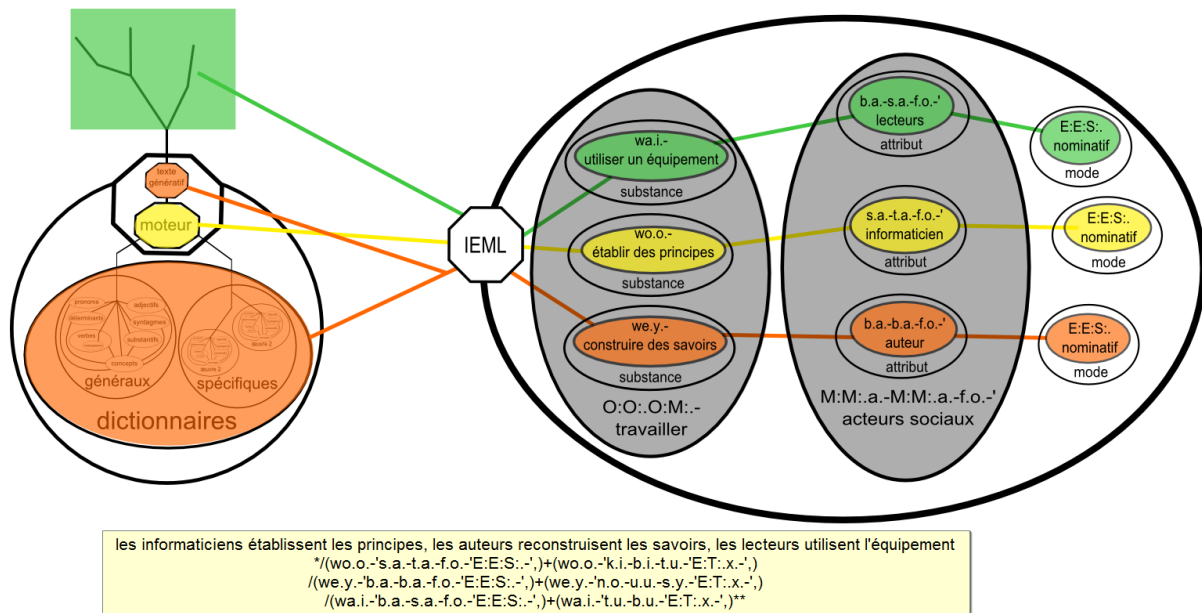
texte génératif

moteur

pronoms
adjectifs
déterminants
syntagmes
verbes
substantifs
concepts
généraux

œuvre 1
œuvre 2
œuvre 3
spécifiques

dictionnaires

IEML

wa.i.-
utiliser un équipement
substance

wo.o.-
établir des principes
substance

we.y.-
construire des savoirs
substance

O:O:.O:M:.-
travailler

b.a.-s.a.-f.o.-'
lecteurs
attribut

s.a.-t.a.-f.o.-'
informaticien
attribut

b.a.-b.a.-f.o.-'
auteur
attribut

M:M:.a.-M:M:.a.-f.o.-'
acteurs sociaux

E:E:S:.
nominatif
mode

E:E:S:.
nominatif
mode

E:E:S:.
nominatif
mode

les informaticiens établissent les principes, les auteurs reconstruisent les savoirs, les lecteurs utilisent l'équipement
*/(wo.o.-'s.a.-t.a.-f.o.-'E:E:S:.-',)+(wo.o.-'k.i.-b.i.-t.u.-'E:T:.x.-',)
/(we.y.-'b.a.-b.a.-f.o.-'E:E:S:.-',)+(we.y.-'n.o.-u.u.-s.y.-'E:T:.x.-',)
/(wa.i.-'b.a.-s.a.-f.o.-'E:E:S:.-',)+(wa.i.-'t.u.-b.u.-'E:T:.x.-',)**